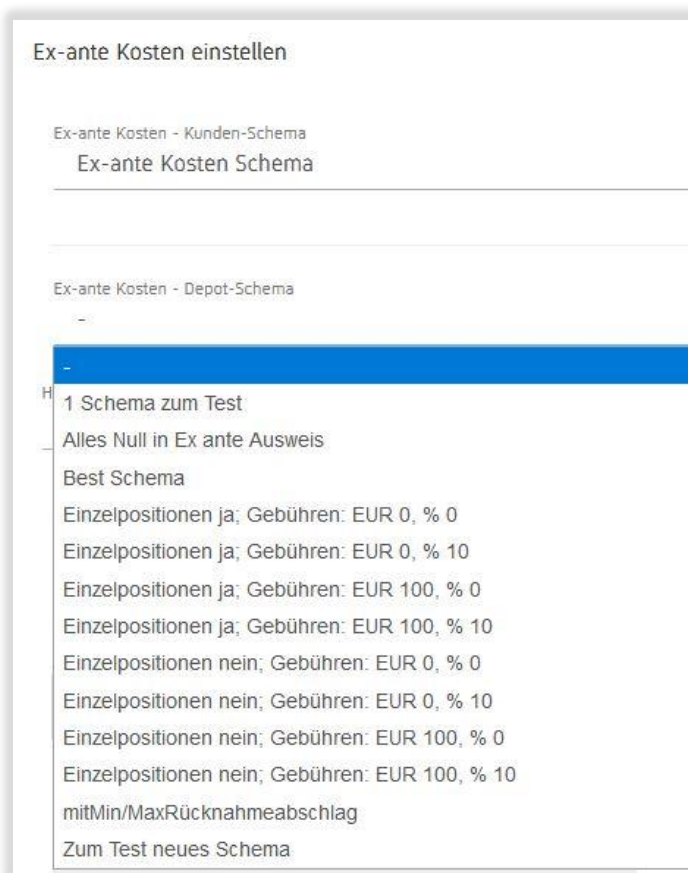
Ex-ante Kosten einstellen

Ex-ante Kosten - Kunden-Schema
Ex-ante Kosten Schema

Ex-ante Kosten - Depot-Schema
-

-
1 Schema zum Test
Alles Null in Ex ante Ausweis
Best Schema
Einzelpositionen ja; Gebühren: EUR 0, % 0
Einzelpositionen ja; Gebühren: EUR 0, % 10
Einzelpositionen ja; Gebühren: EUR 100, % 0
Einzelpositionen ja; Gebühren: EUR 100, % 10
Einzelpositionen nein; Gebühren: EUR 0, % 0
Einzelpositionen nein; Gebühren: EUR 0, % 10
Einzelpositionen nein; Gebühren: EUR 100, % 0
Einzelpositionen nein; Gebühren: EUR 100, % 10
mitMin/MaxRücknahmeabschlag
Zum Test neues Schema